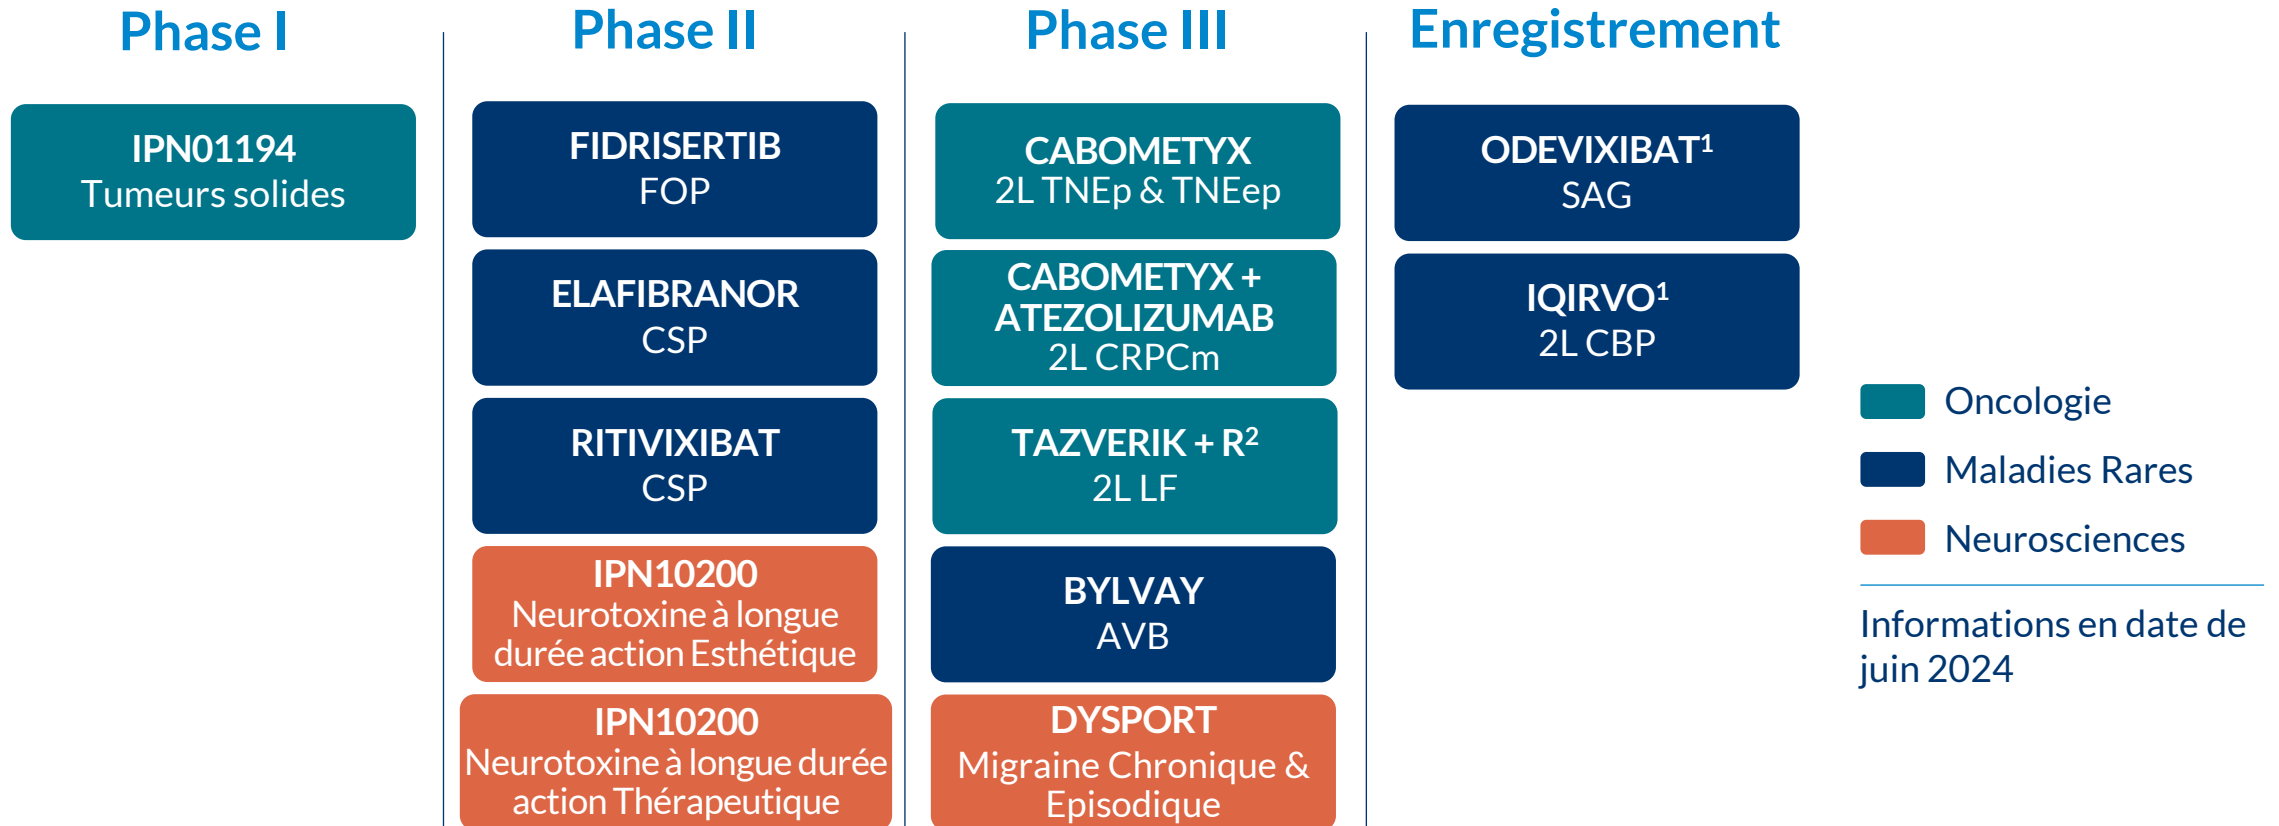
Phase I

IPN01194
Tumeurs solides

Phase II

FIDRISERTIB
FOP

ELAFIBRANOR
CSP

RITIVIXIBAT
CSP

IPN10200
Neurotoxine à longue durée action Esthétique

IPN10200
Neurotoxine à longue durée action Thérapeutique

Phase III

CABOMETYX
2L TNEp & TNEep

CABOMETYX + ATEZOLIZUMAB
2L CRPCm

TAZVERIK + R$^2$
2L LF

BYLVAY
AVB

DYSPORT
Migraine Chronique & Episodique

Enregistrement

ODEVIXIBAT$^1$
SAG

IQIRVO$^1$
2L CBP

Oncologie
Maladies Rares
Neurosciences

Informations en date de juin 2024